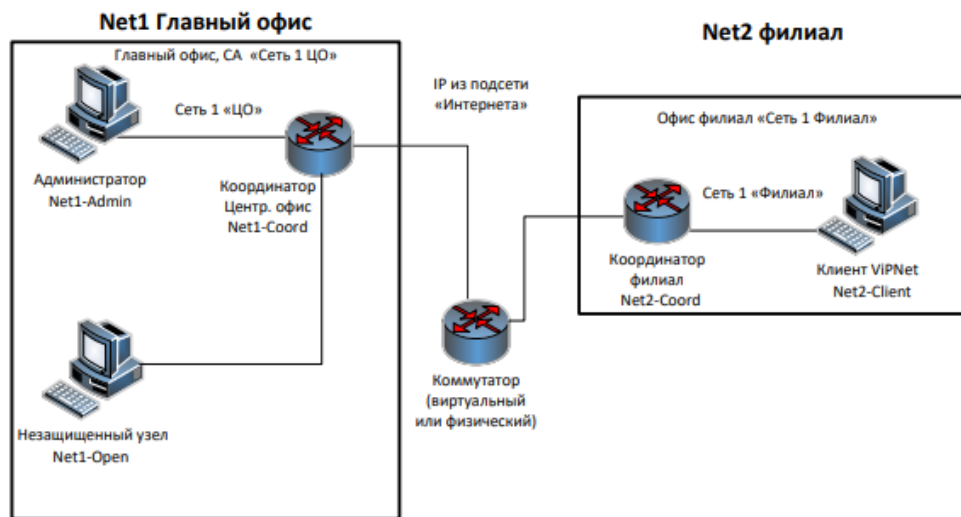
Net1 Главный офис

Главный офис, СА «Сеть 1 ЦО»

Сеть 1 «ЦО»

Администратор
Net1-Admin

Координатор
Центр. офис
Net1-Coord

Незащищенный узел
Net1-Open

IP из подсети
«Интернета»

Коммутатор
(виртуальный
или физический)

Net2 филиал

Офис филиал «Сеть 1 Филиал»

Сеть 1 «Филиал»

Координатор
филиал
Net2-Coord

Клиент ViPNet
Net2-Client